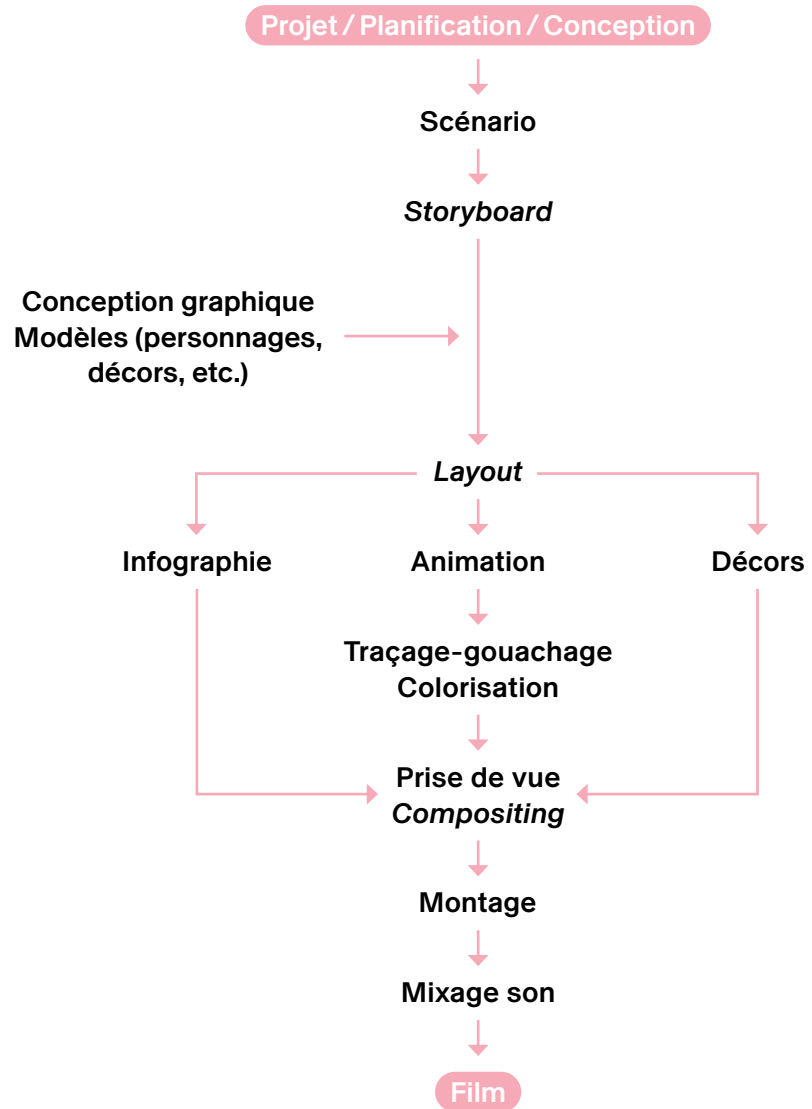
Projet / Planification / Conception

Scénario

Storyboard

Conception graphique
Modèles (personnages, décors, etc.)

Layout

Infographie

Animation

Décors

Traçage-gouachage
Colorisation

Prise de vue
Compositing

Montage

Mixage son

Film